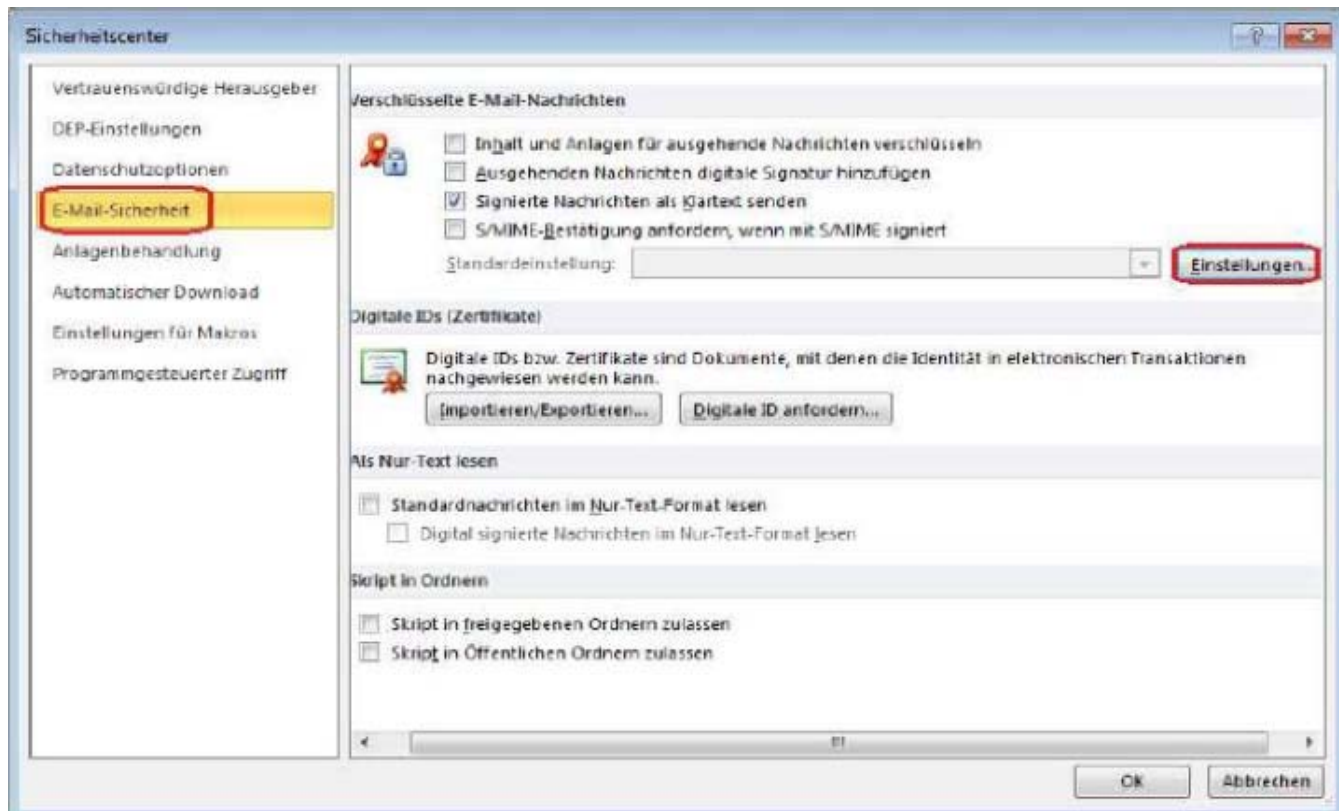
Sicherheitscenter

Vertrauenswürdige Herausgeber
DEP-Einstellungen
Datenschutzoptionen
E-Mail-Sicherheit
Anlagenbehandlung
Automatischer Download
Einstellungen für Makros
Programmgesteuerter Zugriff

Verschlüsselte E-Mail-Nachrichten

Inhalt und Anlagen für ausgehende Nachrichten verschlüsseln
Ausgehenden Nachrichten digitale Signatur hinzufügen
Signierte Nachrichten als Klartext senden
S/MIME-Bestätigung anfordern, wenn mit S/MIME signiert
Standardeinstellung:
Einstellungen...

Digitale IDs (Zertifikate)

Digitale IDs bzw. Zertifikate sind Dokumente, mit denen die Identität in elektronischen Transaktionen nachgewiesen werden kann.
Importieren/Exportieren...
Digitale ID anfordern...

Als Nur-Text lesen

Standardnachrichten im Nur-Text-Format lesen
Digital signierte Nachrichten im Nur-Text-Format lesen

Skript in Ordnern

Skript in freigegebenen Ordnern zulassen
Skript in Öffentlichen Ordnern zulassen

OK
Abbrechen